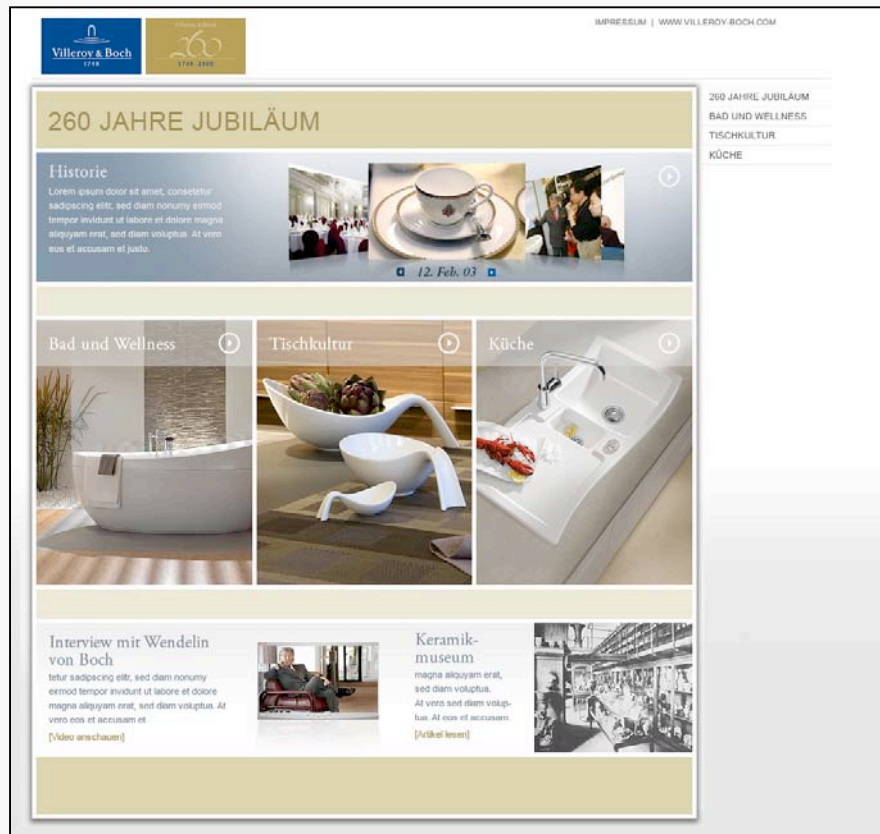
Villeroy & Boch
1748

Villeroy & Boch
260
1748 · 2008

IMPRESSUM | WWW.VILLEROY-BOCH.COM

260 JAHRE JUBILÄUM
BAD UND WELLNESS
TISCHKULTUR
KÜCHE

260 JAHRE JUBILÄUM

Historie
Lorem ipsum dolor sit amet, consetetur sadipscing elitr, sed diam nonumy eirmod tempor invidunt ut labore et dolore magna aliquyam erat, sed diam voluptua. At vero eos et accusam et justo.

12. Feb. 03

Bad und Wellness

Tischkultur

Küche

Interview mit Wendelin von Boch
tetur sadipscing elitr, sed diam nonumy eirmod tempor invidunt ut labore et dolore magna aliquyam erat, sed diam voluptua. At vero eos et accusam et
[Video anschauen]

Keramikmuseum
magna aliquyam erat, sed diam voluptua. At vero sed diam voluptua. At eos et accusam.
[Artikel lesen]